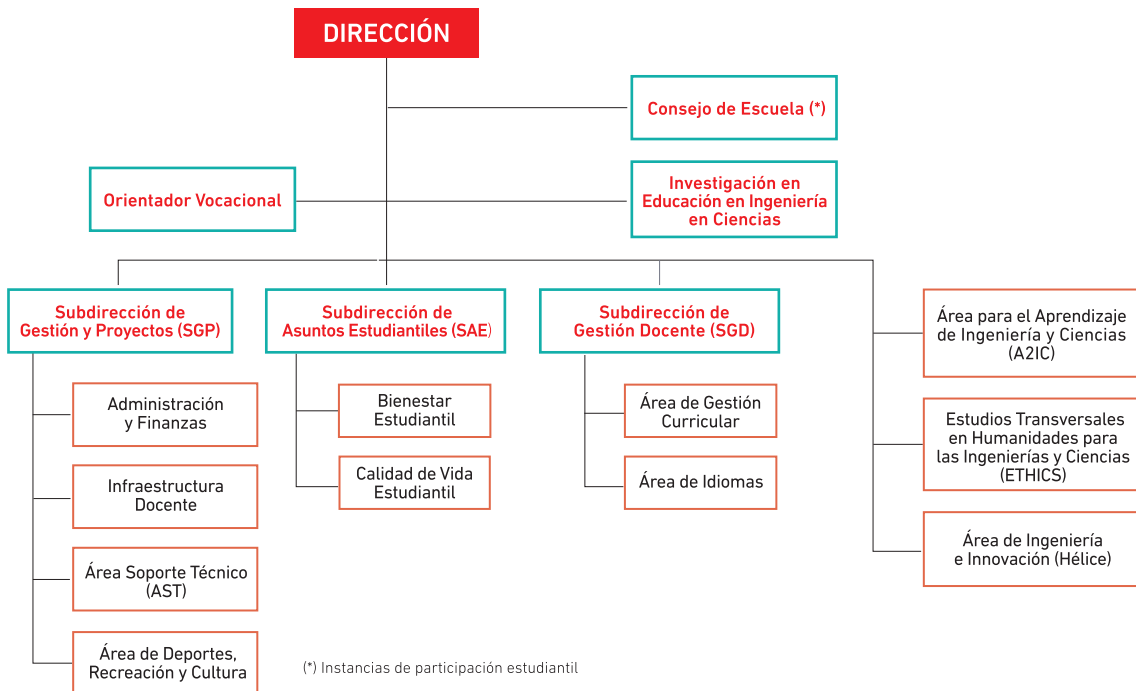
DIRECCIÓN

Consejo de Escuela (*)

Orientador Vocacional

Investigación en Educación en Ingeniería en Ciencias

Subdirección de Gestión y Proyectos (SGP)

Administración y Finanzas

Infraestructura Docente

Área Soporte Técnico (AST)

Área de Deportes, Recreación y Cultura

Subdirección de Asuntos Estudiantiles (SAE)

Bienestar Estudiantil

Calidad de Vida Estudiantil

Subdirección de Gestión Docente (SGD)

Área de Gestión Curricular

Área de Idiomas

Área para el Aprendizaje de Ingeniería y Ciencias (A2IC)

Estudios Transversales en Humanidades para las Ingenierías y Ciencias (ETHICS)

Área de Ingeniería e Innovación (Hélice)

(*) Instancias de participación estudiantil